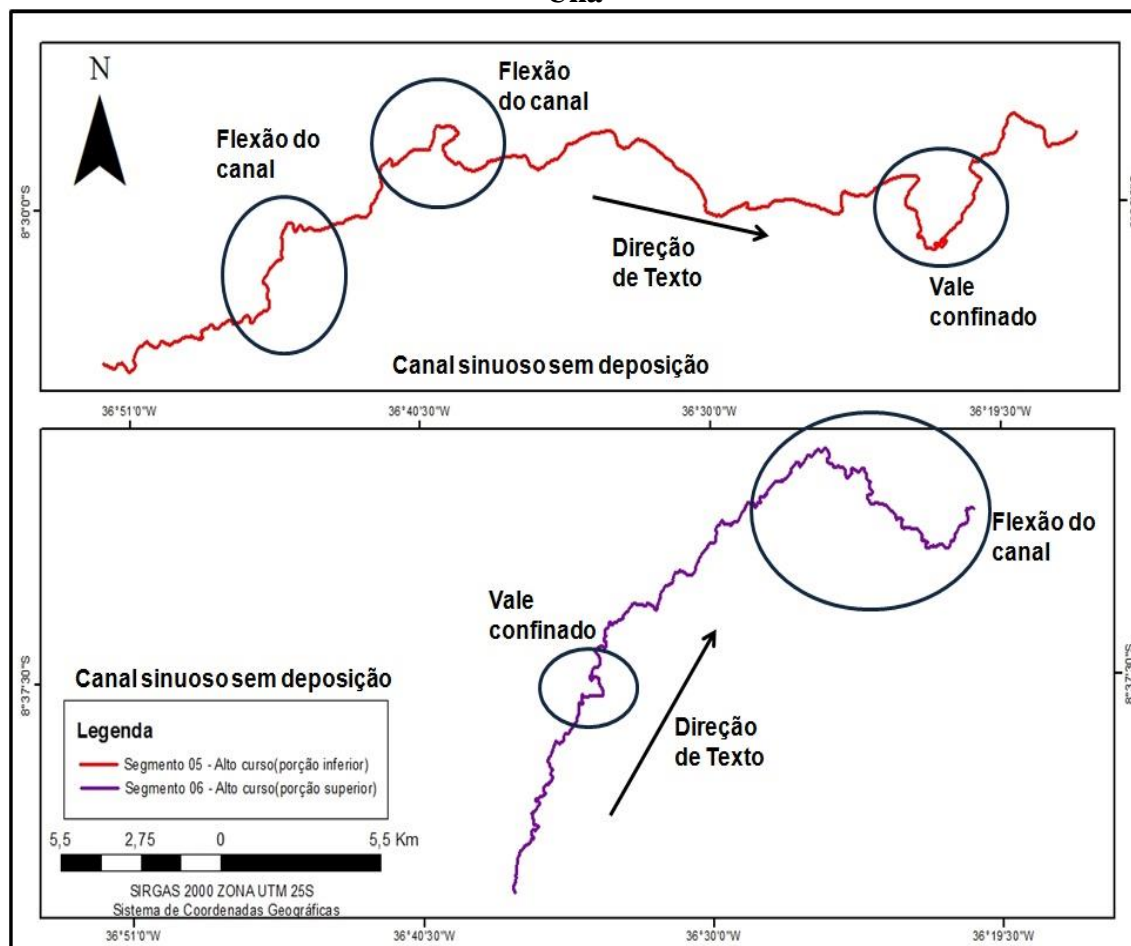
Una

N

Flexão do canal

Flexão do canal

8°30'0"S

Direção de Texto

Vale confinado

Canal sinuoso sem deposição

36°51'0"W 36°40'30"W 36°30'0"W 36°19'30"W

Flexão do canal

Vale confinado

8°37'30"S

Canal sinuoso sem deposição

Legenda

Segmento 05 - Alto curso(porção inferior)

Segmento 06 - Alto curso(porção superior)

Direção de Texto

5,5 2,75 0 5,5 Km

SIRGAS 2000 ZONA UTM 25S
Sistema de Coordenadas Geográficas

36°51'0"W 36°40'30"W 36°30'0"W 36°19'30"W